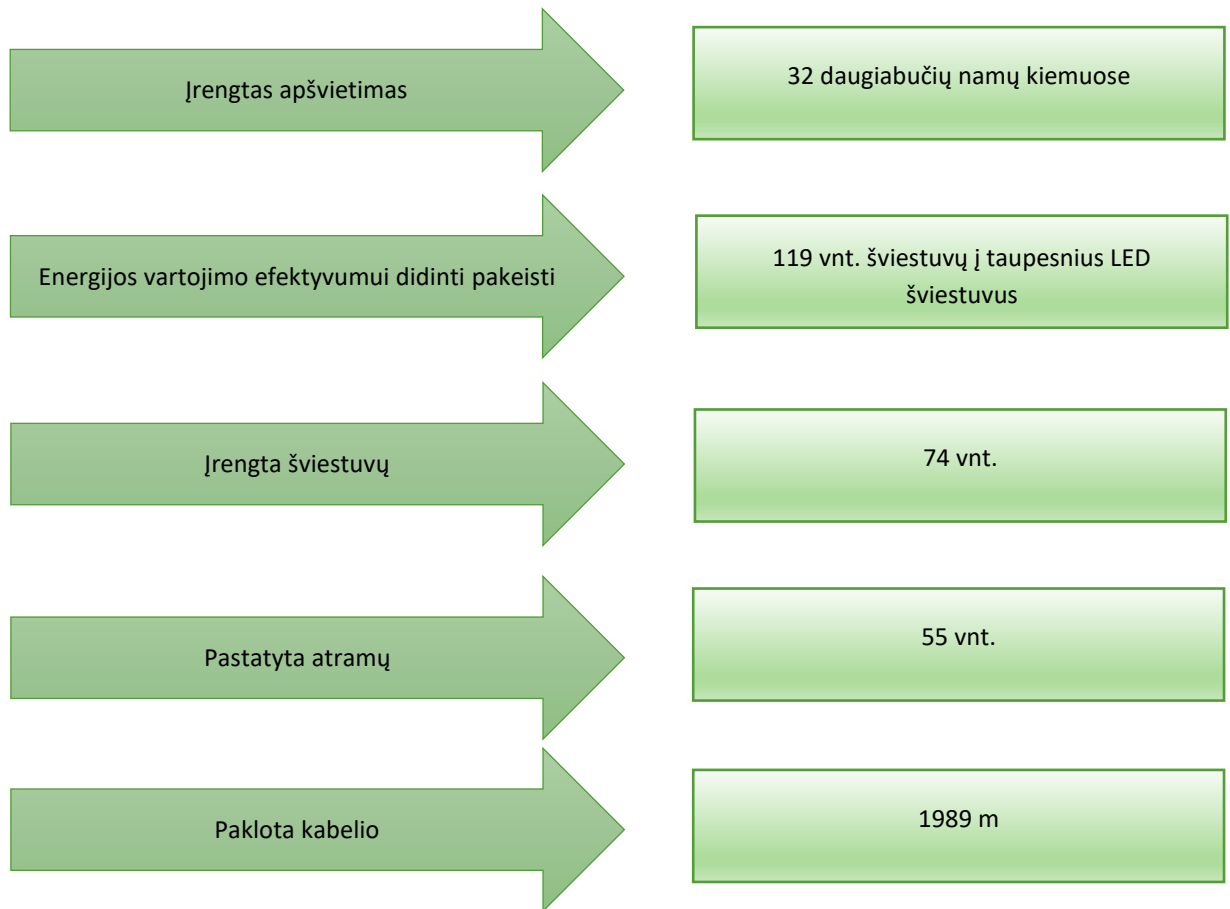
Įrengtas apšvietimas

32 daugiabučių namų kiemuose

Energijos vartojimo efektyvumui didinti pakeisti

119 vnt. šviestuvų į taupesnius LED šviestuvus

Įrengta šviestuvų

74 vnt.

Pastatyta atramų

55 vnt.

Paklota kabelio

1989 m